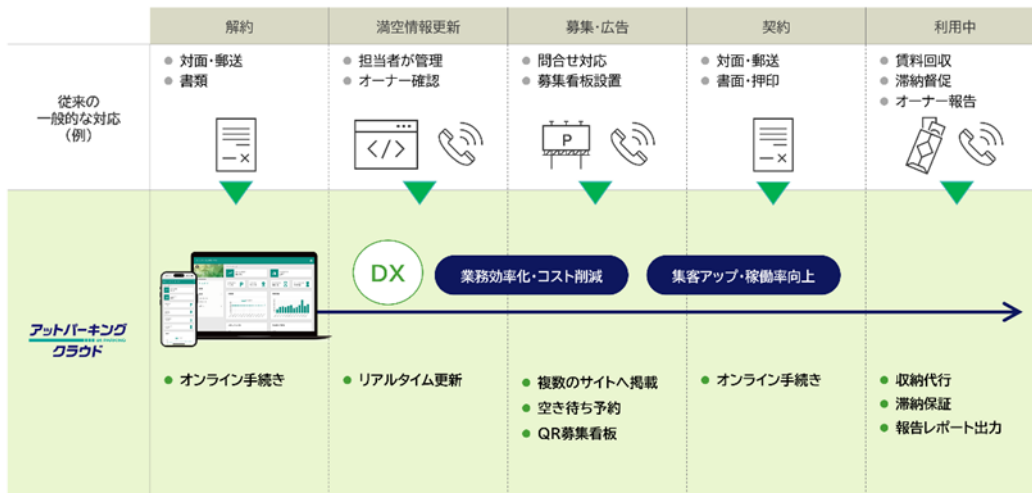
| | 解約 | 満空情報更新 | 募集・広告 | 契約 | 利用中 |
|---|---|---|---|---|---|
| 従来の一般的な対応（例） | ● 対面・郵送<br>● 書類 | ● 担当者が管理<br>● オーナー確認 | ● 問合せ対応<br>● 募集看板設置 | ● 対面・郵送<br>● 書面・押印 | ● 賃料回収<br>● 滞納督促<br>● オーナー報告 |
| アットパーキングクラウド | ● オンライン手続き | ● リアルタイム更新 | ● 複数のサイトへ掲載<br>● 空き待ち予約<br>● QR募集看板 | ● オンライン手続き | ● 収納代行<br>● 滞納保証<br>● 報告レポート出力 |

P

DX

業務効率化・コスト削減

集客アップ・稼働率向上